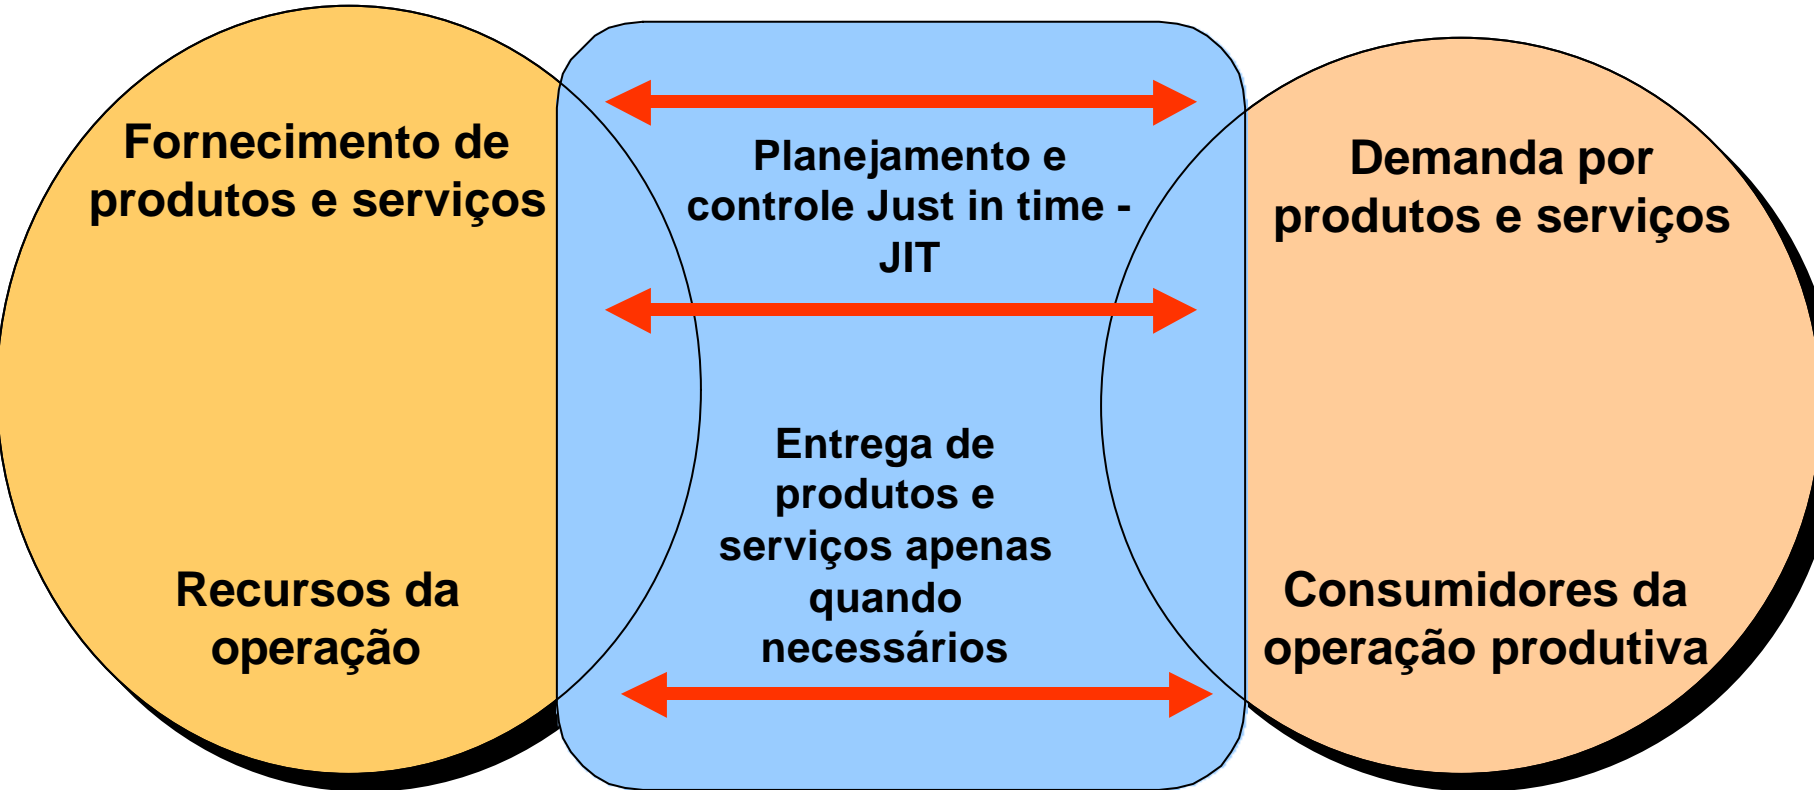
Fornecimento de produtos e serviços

Recursos da operação

Planejamento e controle Just in time - JIT

Entrega de produtos e serviços apenas quando necessários

Demanda por produtos e serviços

Consumidores da operação produtiva